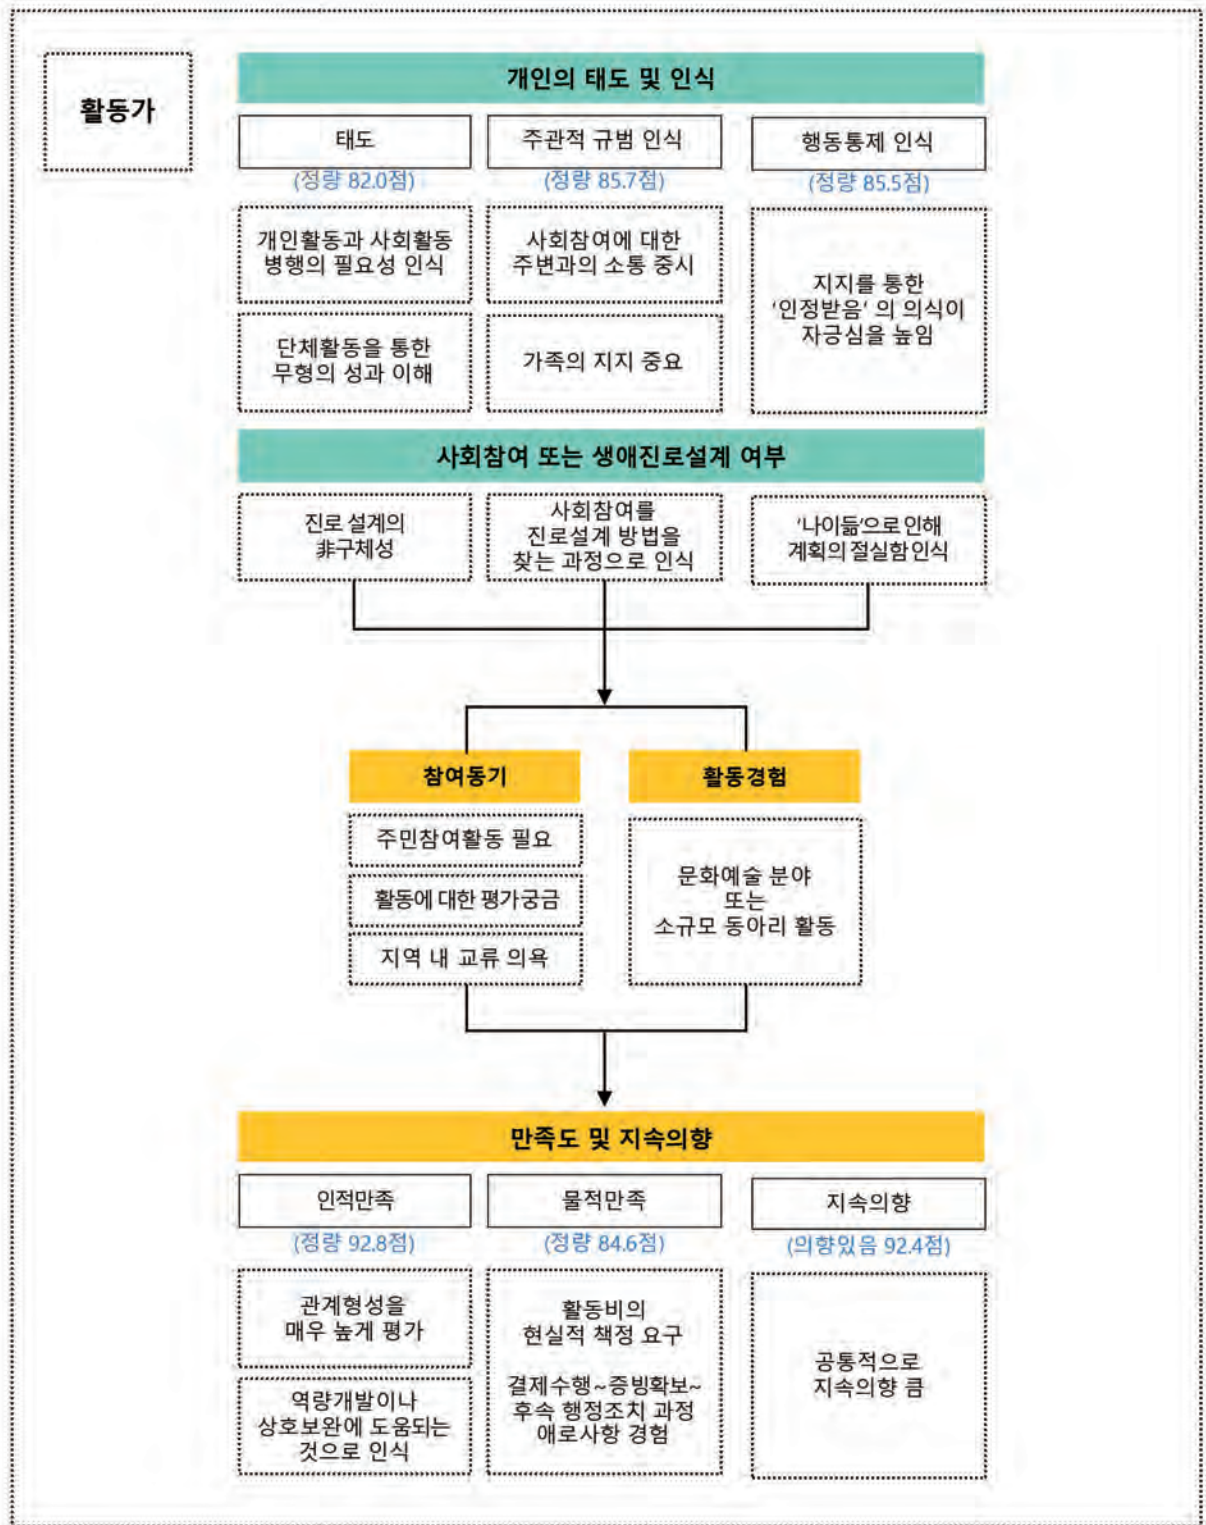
활동가

개인의 태도 및 인식

태도
(정량 82.0점)

주관적 규범 인식
(정량 85.7점)

행동통제 인식
(정량 85.5점)

개인활동과 사회활동 병행의 필요성 인식

사회참여에 대한 주변과의 소통 중시

지지를 통한 '인정받음' 의 의식이 자긍심을 높임

단체활동을 통한 무형의 성과 이해

가족의 지지 중요

사회참여 또는 생애진로설계 여부

진로 설계의 非구체성

사회참여를 진로설계 방법을 찾는 과정으로 인식

'나이듦'으로 인해 계획의 절실함 인식

참여동기

주민참여활동 필요

활동에 대한 평가궁금

지역 내 교류 의욕

활동경험

문화예술 분야 또는 소규모 동아리 활동

만족도 및 지속의향

인적만족
(정량 92.8점)

물적만족
(정량 84.6점)

지속의향
(의향있음 92.4점)

관계형성을 매우 높게 평가

역량개발이나 상호보완에 도움되는 것으로 인식

활동비의 현실적 책정 요구

결제수행~증빙확보~후속 행정조치 과정 애로사항 경험

공통적으로 지속의향 큼